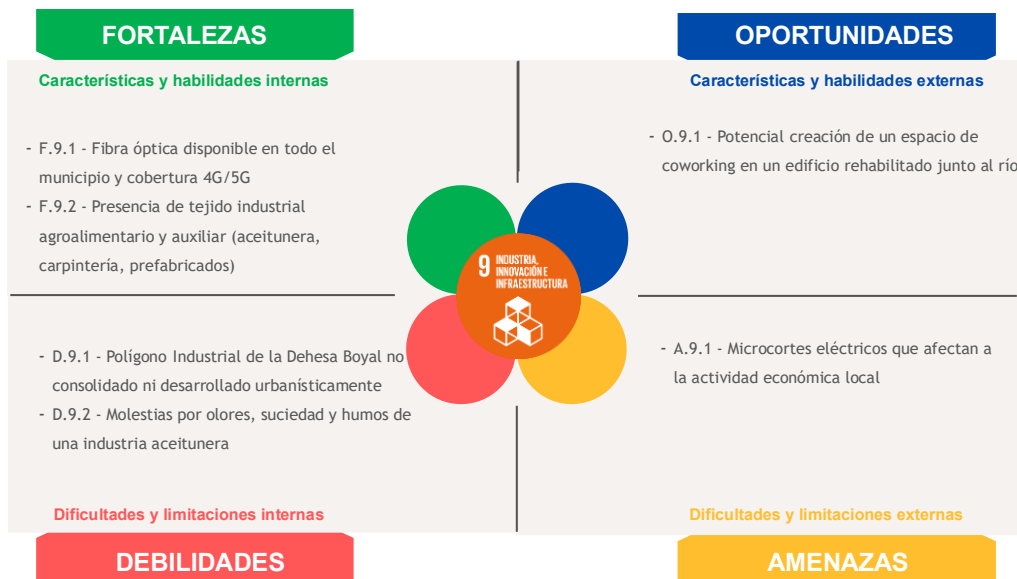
FORTALEZAS

Características y habilidades internas

- F.9.1 - Fibra óptica disponible en todo el municipio y cobertura 4G/5G
- F.9.2 - Presencia de tejido industrial agroalimentario y auxiliar (aceitunera, carpintería, prefabricados)

OPORTUNIDADES

Características y habilidades externas

- O.9.1 - Potencial creación de un espacio de coworking en un edificio rehabilitado junto al río

9 INDUSTRIA, INNOVACIÓN E INFRAESTRUCTURA

- D.9.1 - Polígono Industrial de la Dehesa Boyal no consolidado ni desarrollado urbanísticamente
- D.9.2 - Molestias por olores, suciedad y humos de una industria aceitunera

Dificultades y limitaciones internas

DEBILIDADES

- A.9.1 - Microcortes eléctricos que afectan a la actividad económica local

Dificultades y limitaciones externas

AMENAZAS